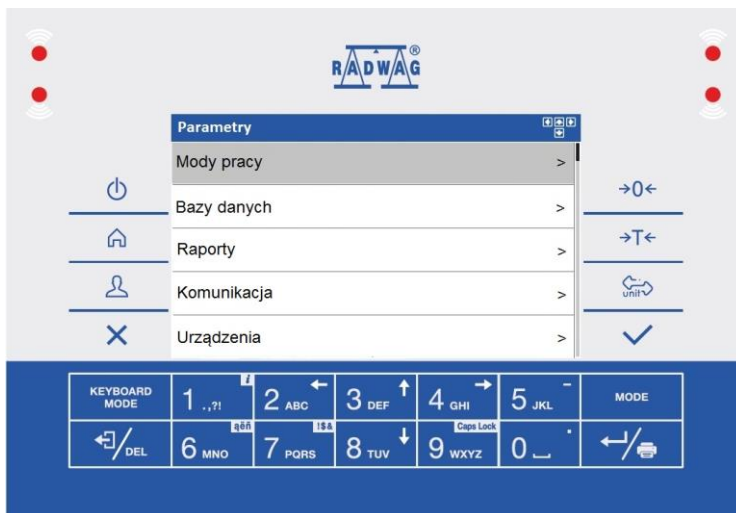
RADWAG®

Parametry

Mody pracy >

Bazy danych >

Raporty >

Komunikacja >

Urządzenia >

→0←

→T←

unit

| KEYBOARD MODE | 1 .,?! | 2 ABC | 3 DEF | 4 GHI | 5 JKL | MODE |
|---|---|---|---|---|---|---|
| DEL | 6 MNO ąěñ | 7 PQRS !$& | 8 TUV | 9 WXYZ Caps Lock | 0 | |